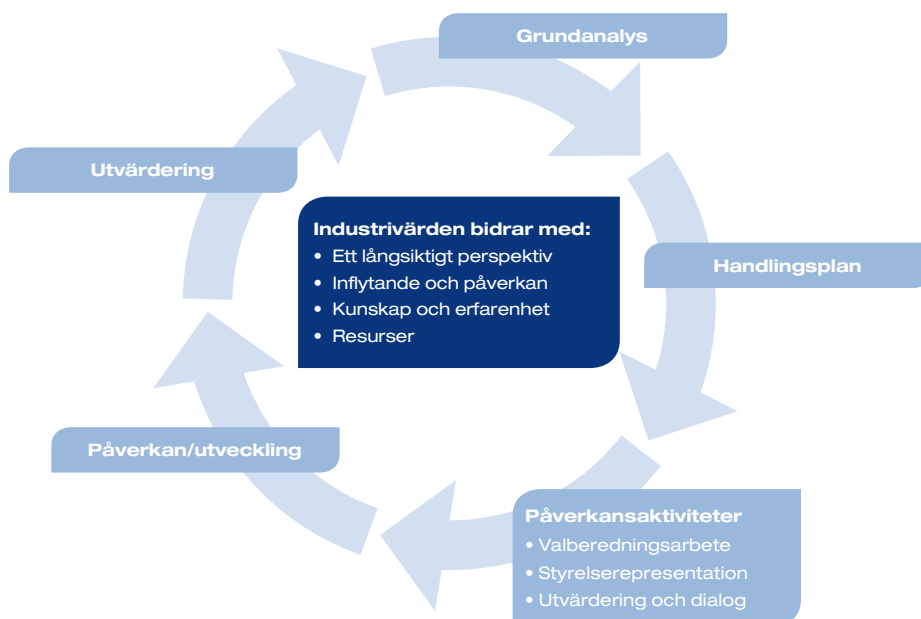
Grundanalys

Handlingsplan

Påverkansaktiviteter
• Valberedningsarbete
• Styrelserepresentation
• Utvärdering och dialog

Påverkan/utveckling

Utvärdering

Industrivärden bidrar med:
• Ett långsiktigt perspektiv
• Inflytande och påverkan
• Kunskap och erfarenhet
• Resurser